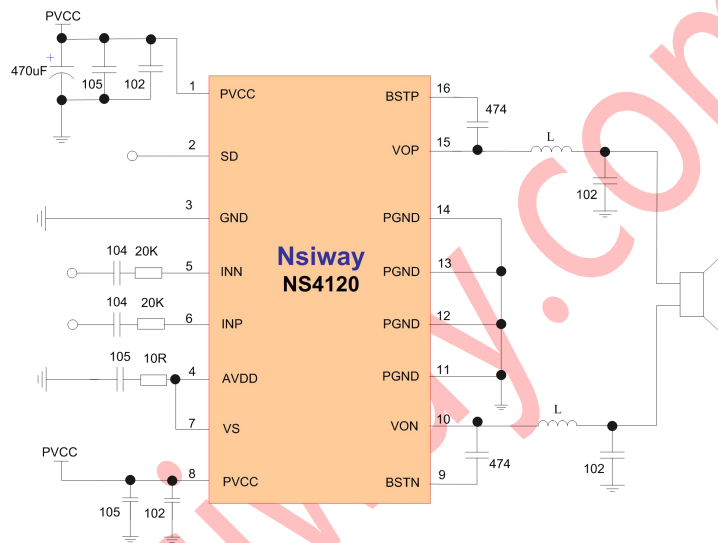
PVCC
+
470uF
105
102
1 PVCC
2 SD
3 GND
104 20K
5 INN
104 20K
6 INP
105 10R
4 AVDD
7 VS
PVCC
8 PVCC
105
102
Nsiway
NS4120
BSTP 16
474
VOP 15
L
102
PGND 14
PGND 13
PGND 12
PGND 11
VON 10
L
474
102
BSTN 9